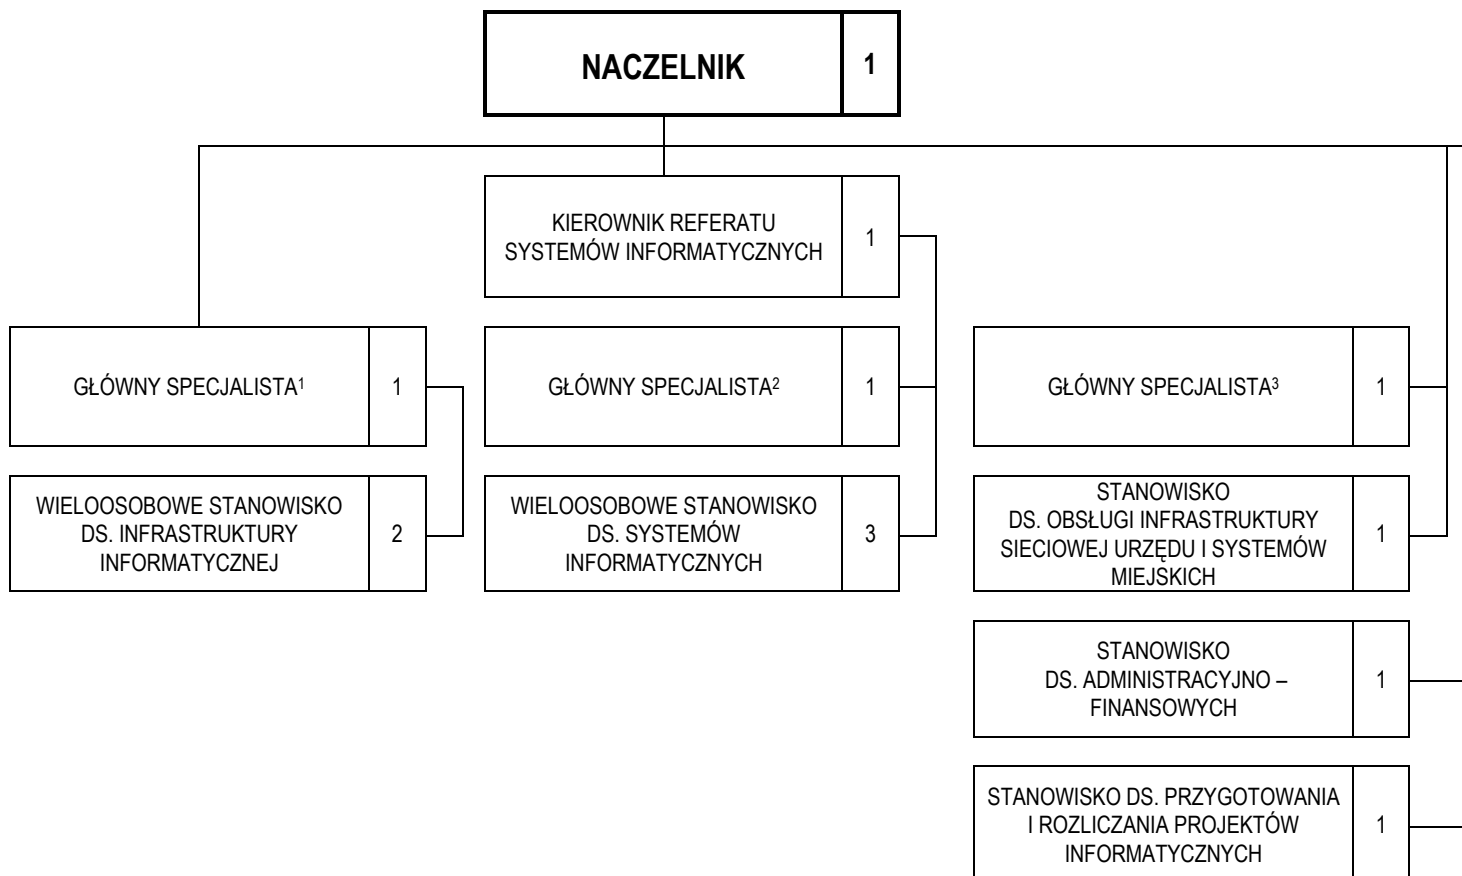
NACZELNIK 1

KIEROWNIK REFERATU SYSTEMÓW INFORMATYCZNYCH 1

GŁÓWNY SPECJALISTA$^1$ 1

WIELOOSOBOWE STANOWISKO DS. INFRASTRUKTURY INFORMATYCZNEJ 2

GŁÓWNY SPECJALISTA$^2$ 1

WIELOOSOBOWE STANOWISKO DS. SYSTEMÓW INFORMATYCZNYCH 3

GŁÓWNY SPECJALISTA$^3$ 1

STANOWISKO DS. OBSŁUGI INFRASTRUKTURY SIECIOWEJ URZĘDU I SYSTEMÓW MIEJSKICH 1

STANOWISKO DS. ADMINISTRACYJNO – FINANSOWYCH 1

STANOWISKO DS. PRZYGOTOWANIA I ROZLICZANIA PROJEKTÓW INFORMATYCZNYCH 1